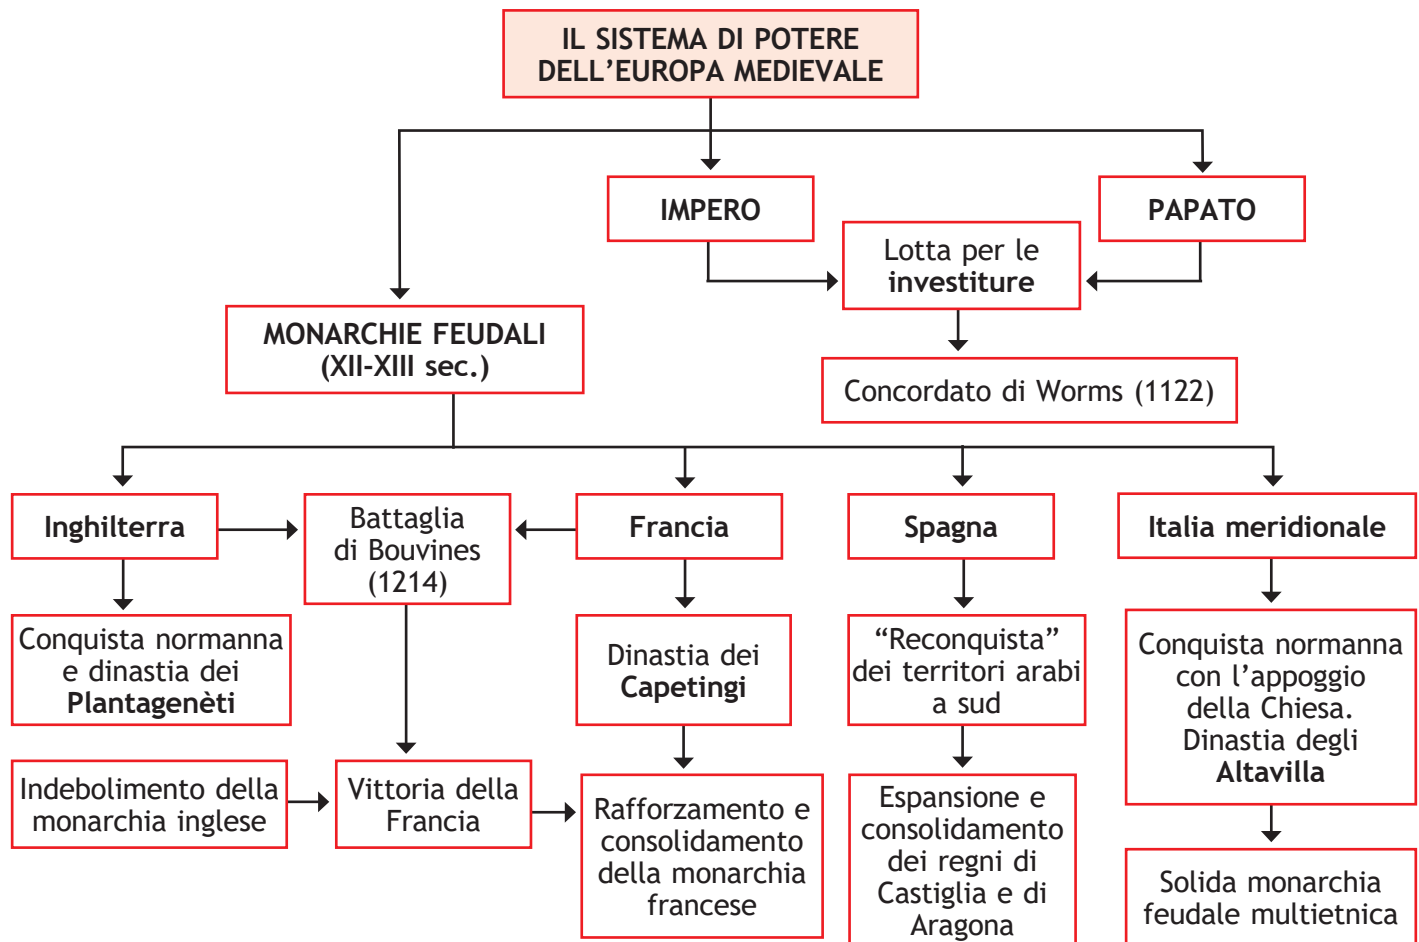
IL SISTEMA DI POTERE DELL'EUROPA MEDIEVALE

IMPERO

PAPATO

Lotta per le **investiture**

Concordato di Worms (1122)

MONARCHIE FEUDALI (XII-XIII sec.)

Inghilterra

Battaglia di Bouvines (1214)

Francia

Spagna

Italia meridionale

Conquista normanna e dinastia dei **Plantagenèti**

Dinastia dei **Capetingi**

"Reconquista" dei territori arabi a sud

Conquista normanna con l'appoggio della Chiesa. Dinastia degli **Altavilla**

Indebolimento della monarchia inglese

Vittoria della Francia

Rafforzamento e consolidamento della monarchia francese

Espansione e consolidamento dei regni di Castiglia e di Aragona

Solida monarchia feudale multietnica